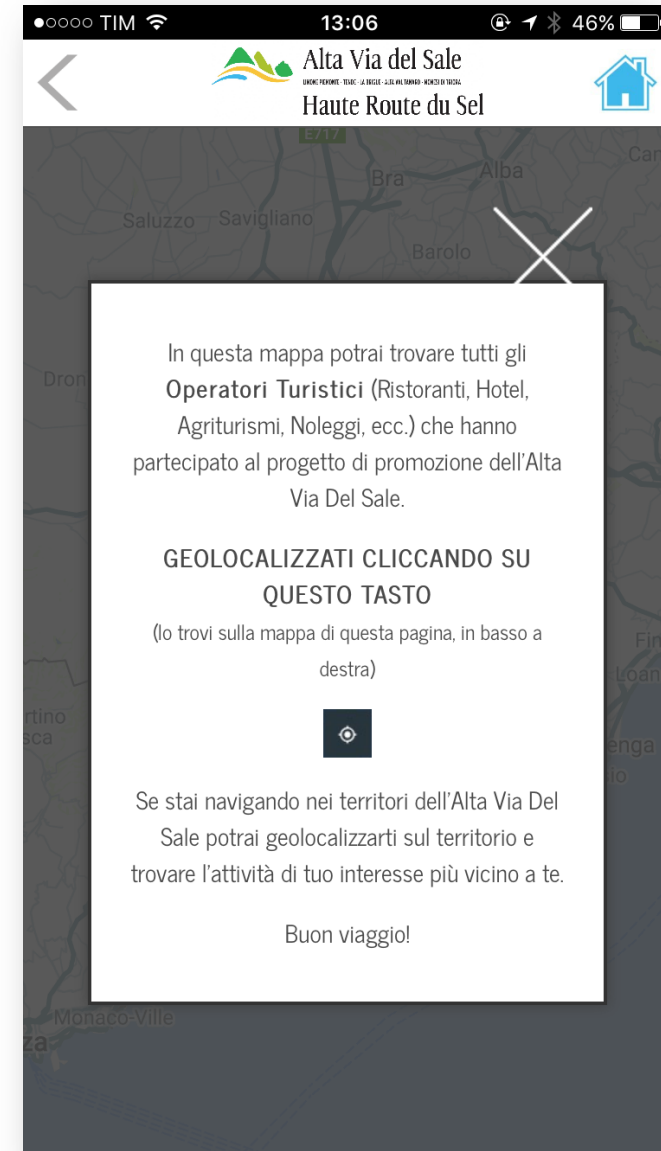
●○○○○ TIM 13:06 46%

Alta Via del Sale
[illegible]
Haute Route du Sel

E717
Bra
Alba
Car
Saluzzo
Savigliano
Barolo
Dron
rtino
sca
Fin
Loan
enga
Monaco-Ville
za

In questa mappa potrai trovare tutti gli **Operatori Turistici** (Ristoranti, Hotel, Agriturismi, Noleggi, ecc.) che hanno partecipato al progetto di promozione dell'Alta Via Del Sale.

GEOLOCALIZZATI CLICCANDO SU QUESTO TASTO
(lo trovi sulla mappa di questa pagina, in basso a destra)

Se stai navigando nei territori dell'Alta Via Del Sale potrai geolocalizzarti sul territorio e trovare l'attività di tuo interesse più vicino a te.

Buon viaggio!